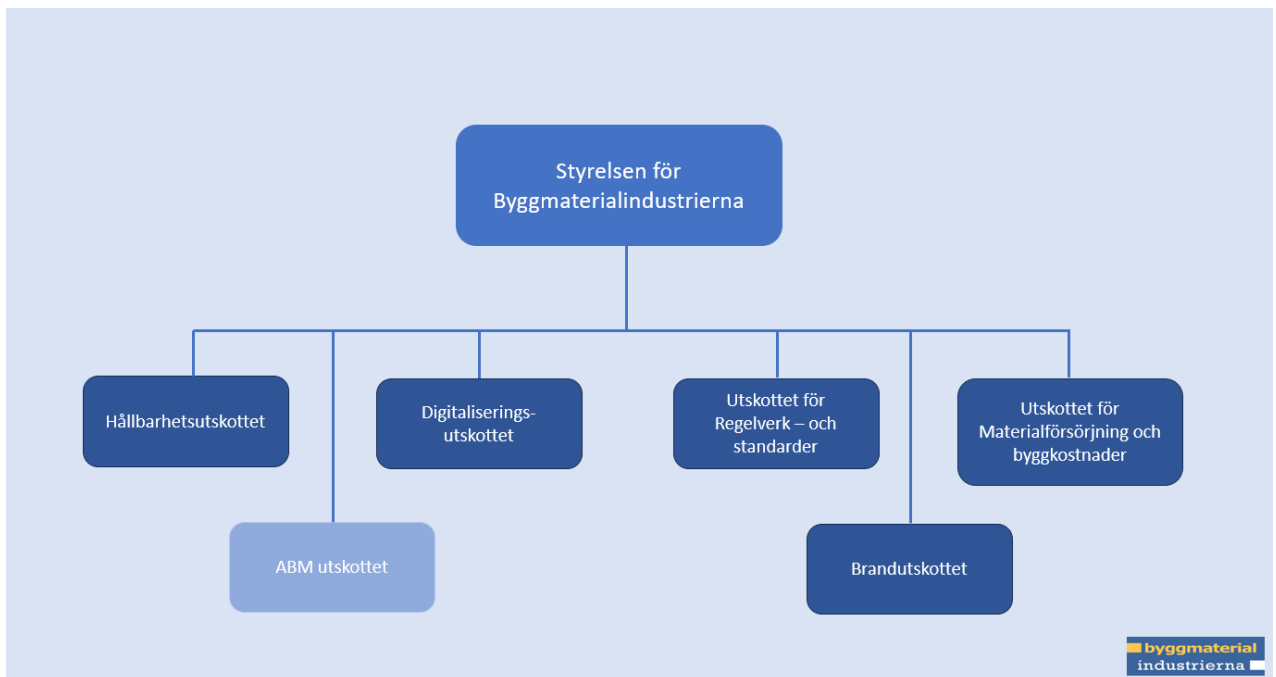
Styrelsen för Byggmaterialindustrierna

Hållbarhetsutskottet

Digitaliserings-utskottet

Utskottet för Regelverk – och standarder

Utskottet för Materialförsörjning och byggkostnader

ABM utskottet

Brandutskottet

byggmaterial industrierna